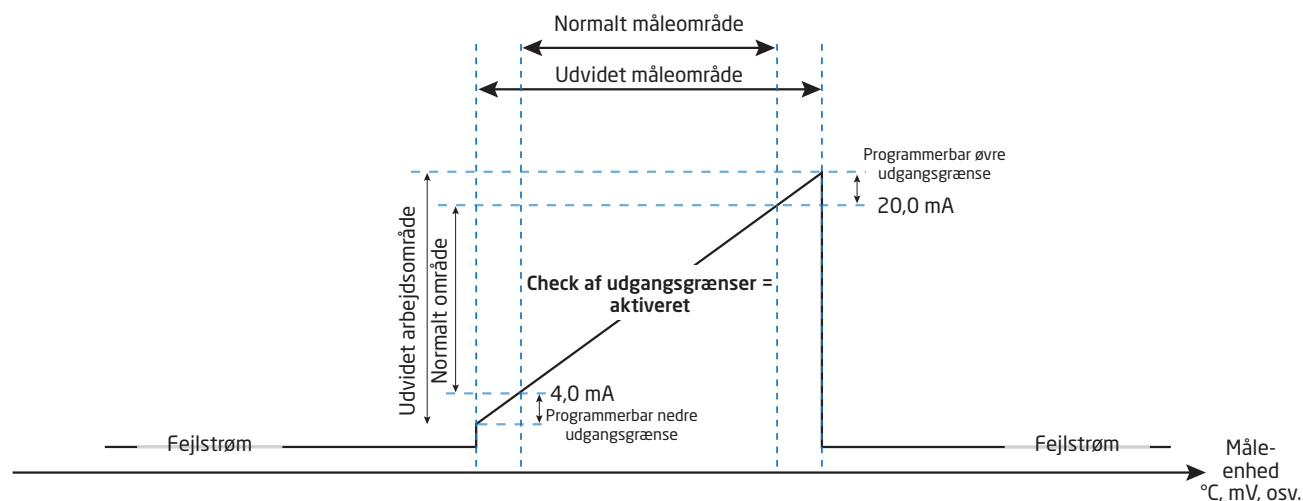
Normalt måleområde

Udvidet måleområde

Programmerbar øvre udgangsgrænse

20,0 mA

Udvidet arbejdsområde

Normalt område

Check af udgangsgrænser = aktiveret

4,0 mA

Programmerbar nedre udgangsgrænse

Fejlstrøm

Fejlstrøm

Måle-
enhed
°C, mV, osv.